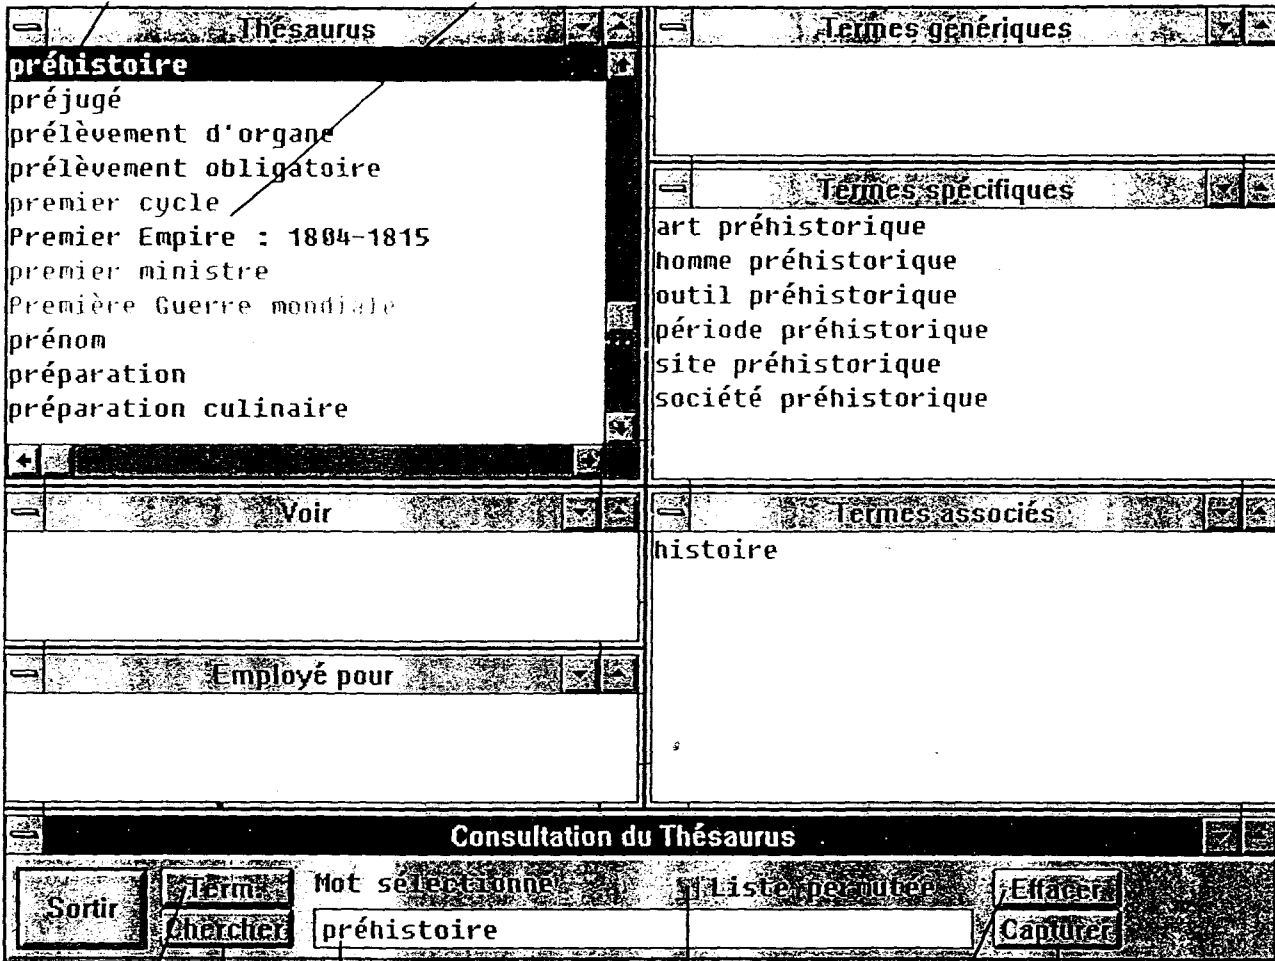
Thésaurus

préhistoire
préjugé
prélèvement d'organe
prélèvement obligatoire
premier cycle
Premier Empire : 1804-1815
premier ministre
Première Guerre mondiale
prénom
préparation
préparation culinaire

Termes génériques

Termes spécifiques

art préhistorique
homme préhistorique
outil préhistorique
période préhistorique
site préhistorique
société préhistorique

Voir

Termes associés

histoire

Employé pour

Consultation du Thésaurus

Sortir
Term.
Chercher
Mot sélectionné
Liste permutée
Effacer
Capturer
préhistoire